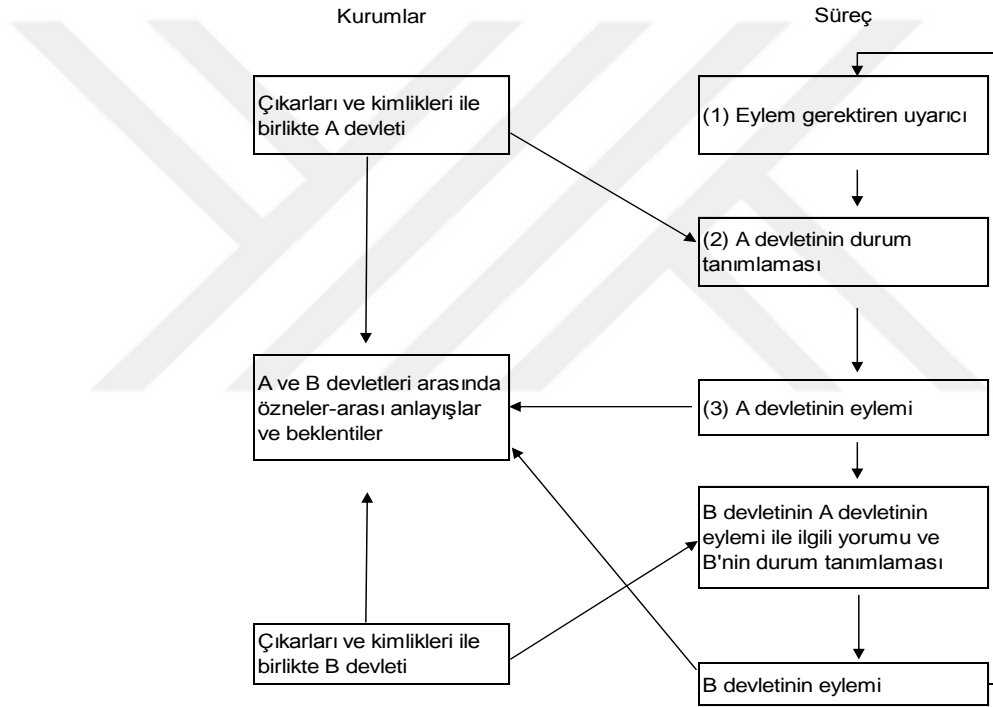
Kurumlar

Süreç

Çıkarları ve kimlikleri ile birlikte A devleti

(1) Eylem gerektiren uyarıcı

(2) A devletinin durum tanımlaması

A ve B devletleri arasında özneler-arası anlayışlar ve beklentiler

(3) A devletinin eylemi

B devletinin A devletinin eylemi ile ilgili yorumu ve B'nin durum tanımlaması

Çıkarları ve kimlikleri ile birlikte B devleti

B devletinin eylemi